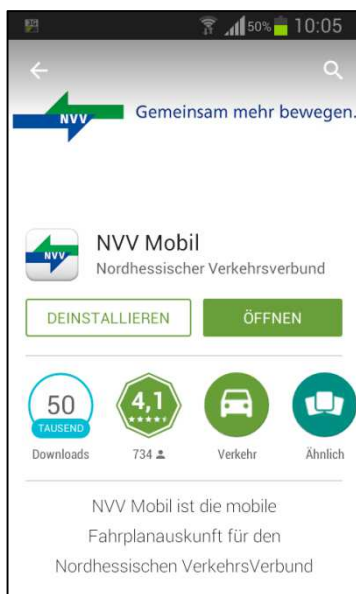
50% 10:05

NVV Gemeinsam mehr bewegen.

NVV
NVV Mobil
Nordhessischer Verkehrsverbund

DEINSTALLIEREN
ÖFFNEN

50
TAUSEND
Downloads

4,1
734

Verkehr

Ähnlich

NVV Mobil ist die mobile Fahrplanauskunft für den Nordhessischen VerkehrsVerbund